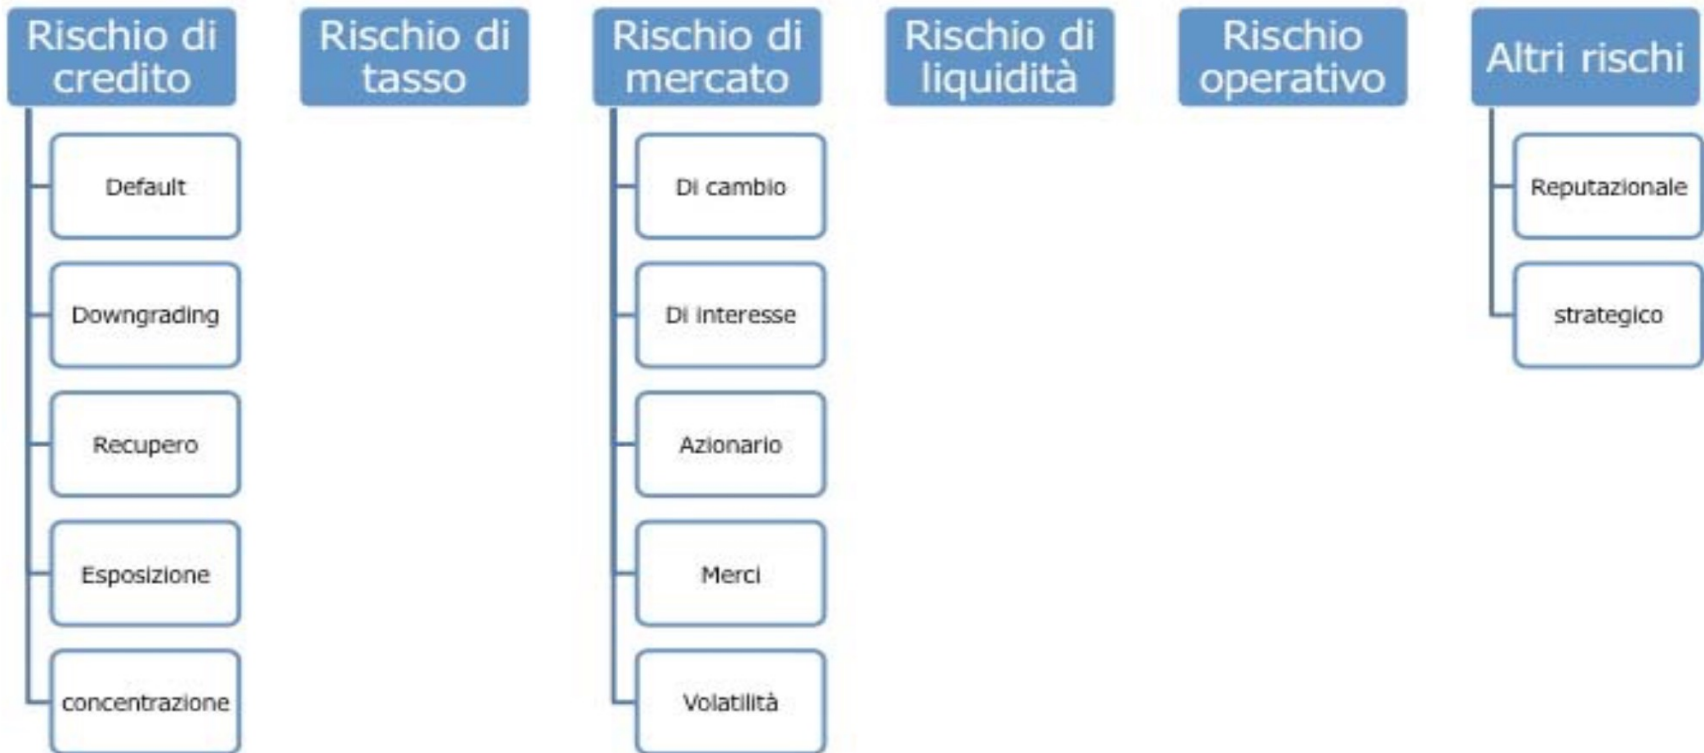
Rischio di credito

Default

Downgrading

Recupero

Esposizione

concentrazione

Rischio di tasso

Rischio di mercato

Di cambio

Di interesse

Azionario

Merci

Volatilità

Rischio di liquidità

Rischio operativo

Altri rischi

Reputazionale

strategico